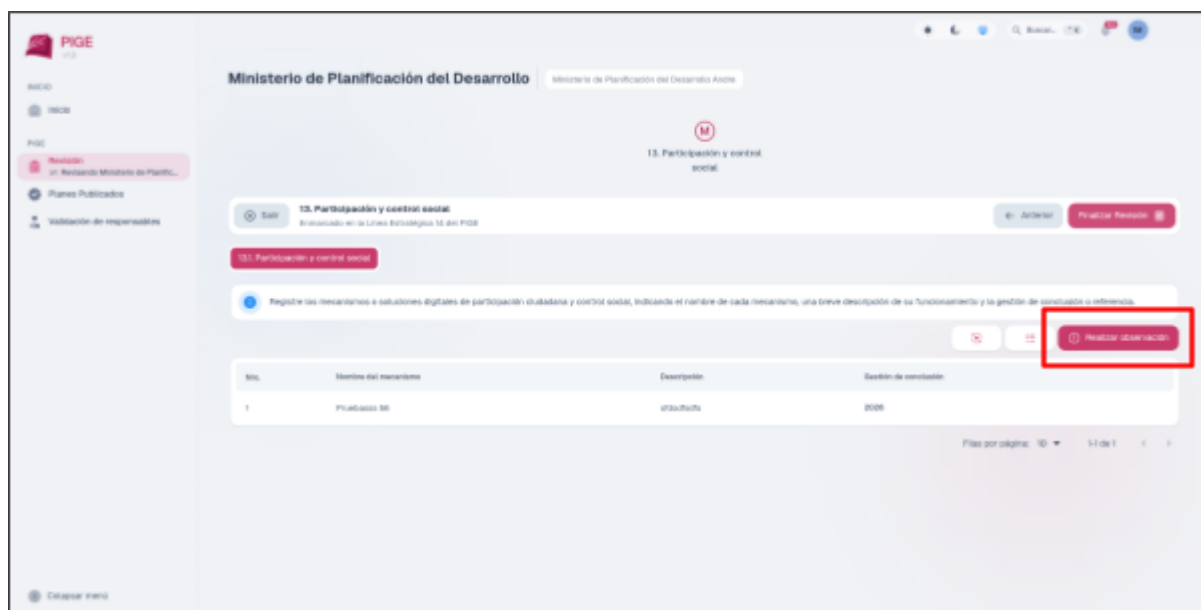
PIGE
v1.0

INICIO
Inicio

PIGE
Revisión
Revisando Ministerio de Planific...
Planes Publicados
Validación de responsables

Colapsar menú

Buscar...

Ministerio de Planificación del Desarrollo
Ministerio de Planificación del Desarrollo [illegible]

M
13. Participación y control social

Salir
13. Participación y control social
Enmarcado en la Línea Estratégica 13 del PIGE

Anterior
Finalizar Revisión

13.1. Participación y control social

Registre los mecanismos o soluciones digitales de participación ciudadana y control social, indicando el nombre de cada mecanismo, una breve descripción de su funcionamiento y la gestión de conclusión o referencia.

Realizar observación

| Nro. | Nombre del mecanismo | Descripción | Gestión de conclusión |
|---|---|---|---|
| 1 | Pruebasss 98 | sfdsdfsdfs | 2026 |

Filas por página: 10
1-1 de 1